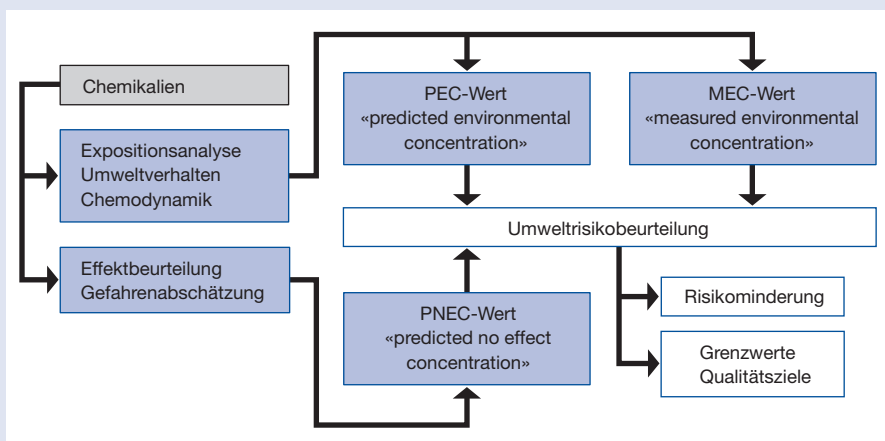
Chemikalien

Expositionsanalyse
Umweltverhalten
Chemodynamik

Effektbeurteilung
Gefahrenabschätzung

PEC-Wert
«predicted environmental concentration»

MEC-Wert
«measured environmental concentration»

Umweltrisikobeurteilung

PNEC-Wert
«predicted no effect concentration»

Risikominderung

Grenzwerte
Qualitätsziele